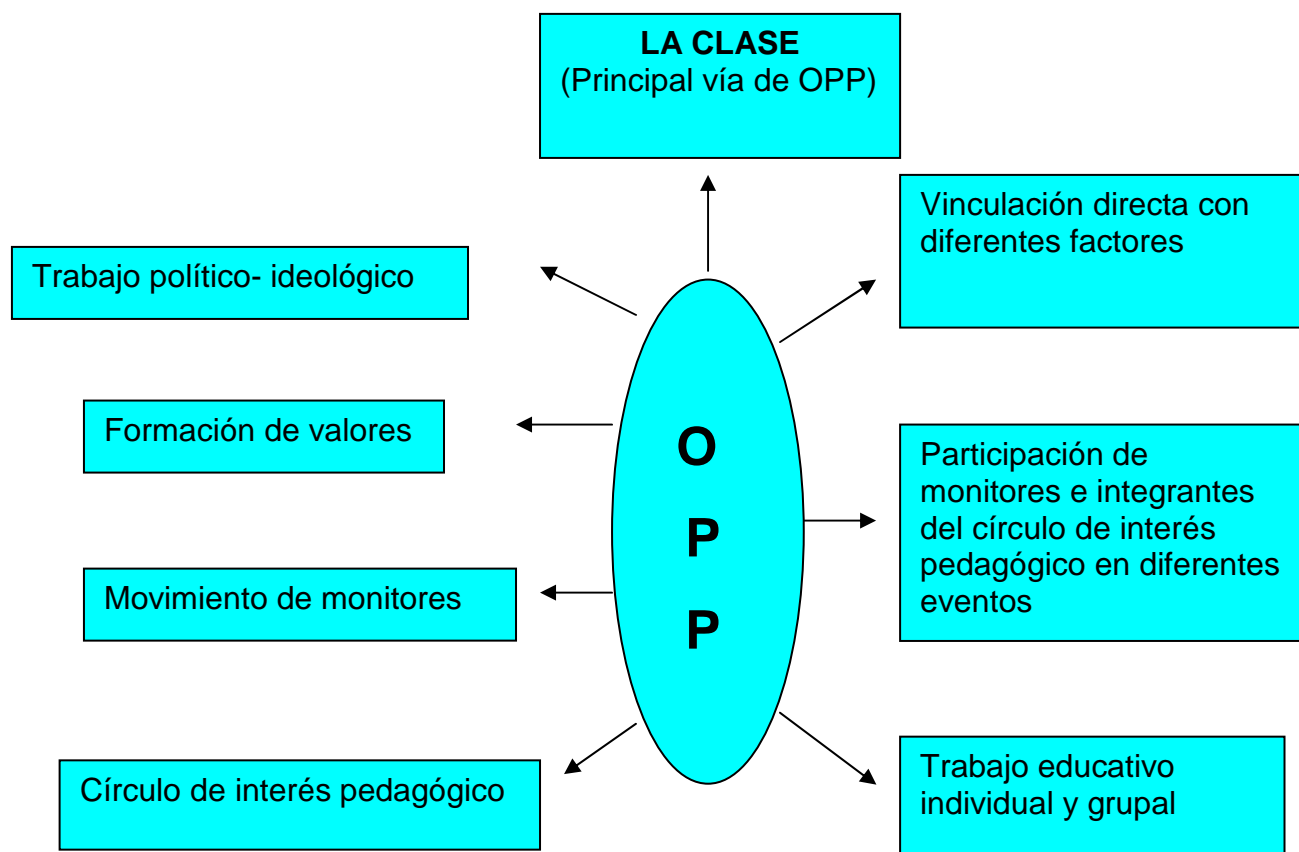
LA CLASE
(Principal vía de OPP)

Trabajo político- ideológico

Vinculación directa con diferentes factores

Formación de valores

O
P
P

Participación de monitores e integrantes del círculo de interés pedagógico en diferentes eventos

Movimiento de monitores

Círculo de interés pedagógico

Trabajo educativo individual y grupal